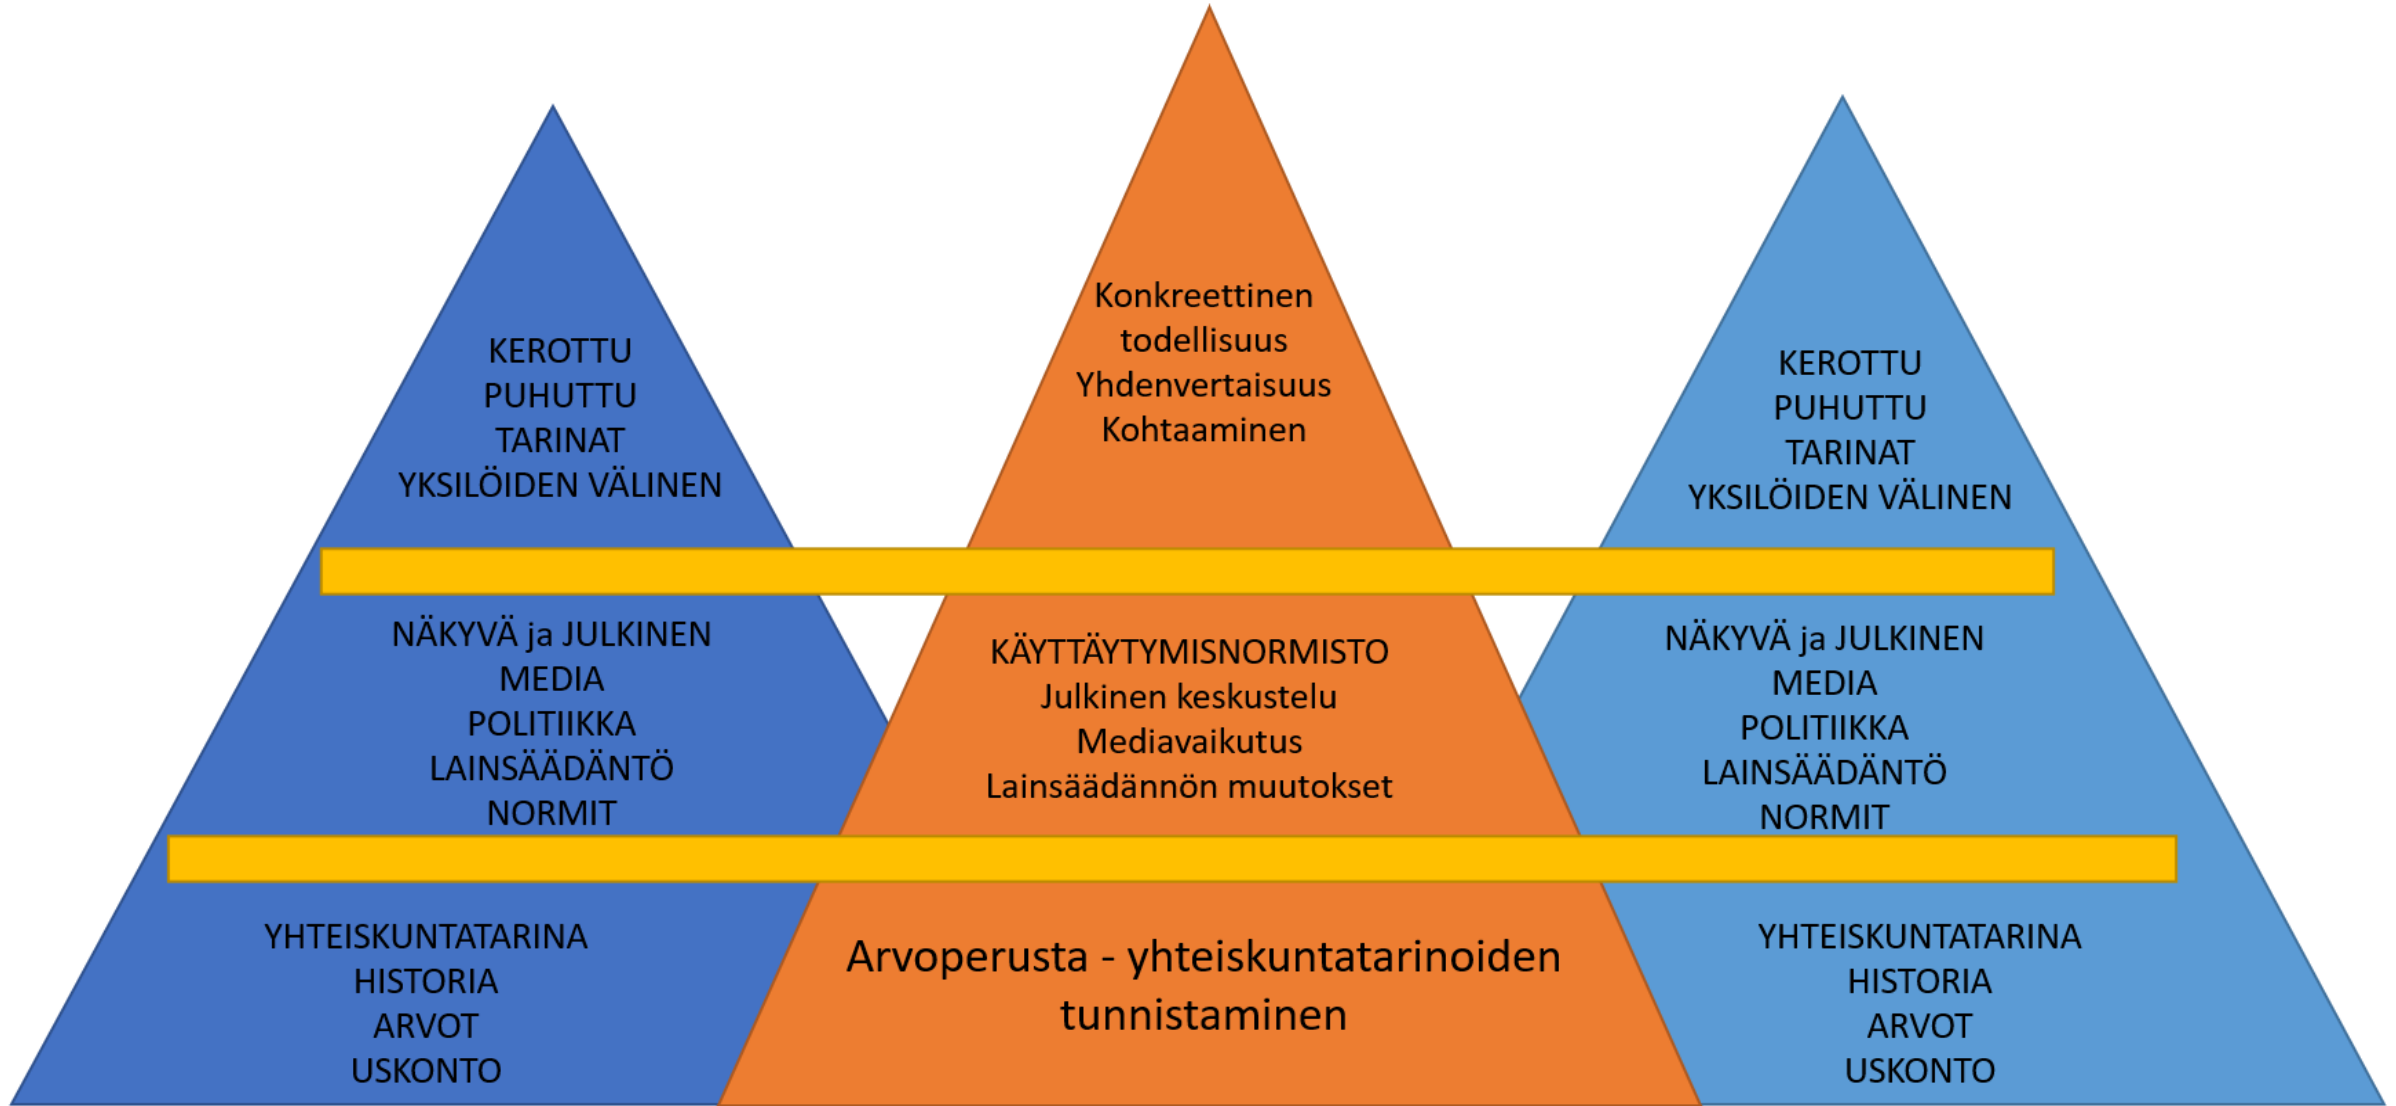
KEROTTU
PUHUTTU
TARINAT
YKSILÖIDEN VÄLINEN

Konkreettinen
todellisuus
Yhdenvertaisuus
Kohtaaminen

KEROTTU
PUHUTTU
TARINAT
YKSILÖIDEN VÄLINEN

NÄKYVÄ ja JULKINEN
MEDIA
POLITIIKKA
LAINSÄÄDÄNTÖ
NORMIT

KÄYTTÄYTYMISNORMISTO
Julkinen keskustelu
Mediavaikutus
Lainsäädännön muutokset

NÄKYVÄ ja JULKINEN
MEDIA
POLITIIKKA
LAINSÄÄDÄNTÖ
NORMIT

YHTEISKUNTATARINA
HISTORIA
ARVOT
USKONTO

Arvoperusta - yhteiskuntatarinoiden tunnistaminen

YHTEISKUNTATARINA
HISTORIA
ARVOT
USKONTO